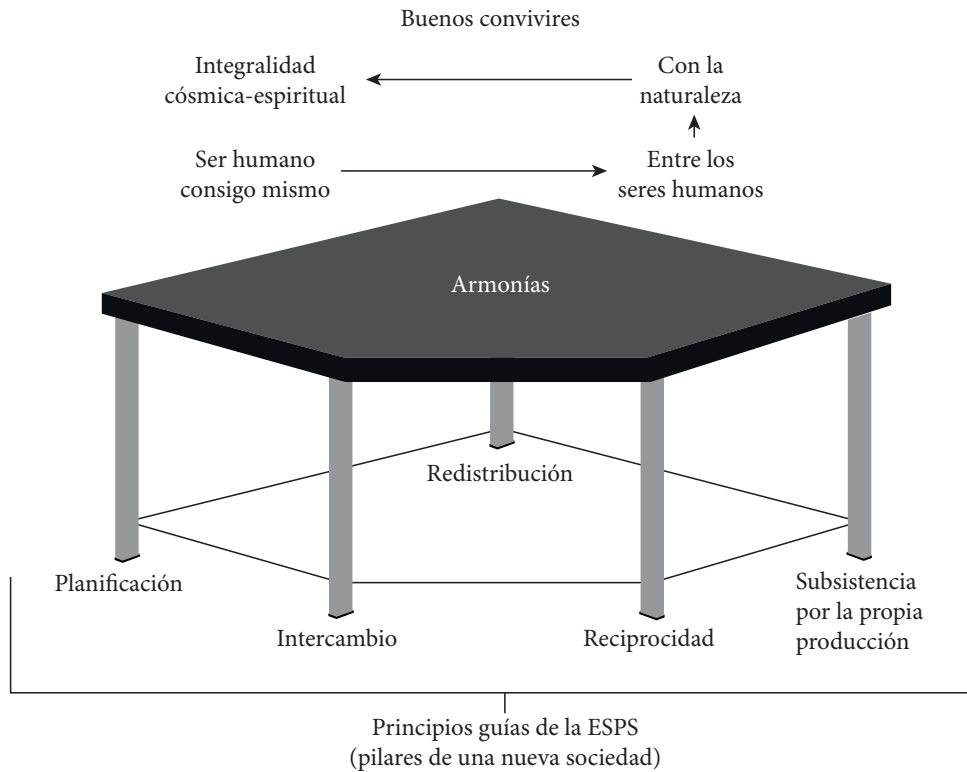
Buenos convivires

Integralidad cósmica-espiritual

Con la naturaleza

Ser humano consigo mismo

Entre los seres humanos

Armonías

Redistribución

Planificación

Intercambio

Reciprocidad

Subsistencia por la propia producción

Principios guías de la ESPS
(pilares de una nueva sociedad)